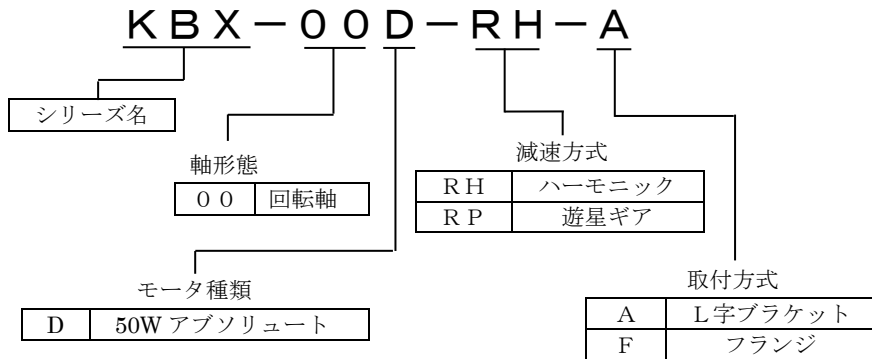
ＫＢＸ－００Ｄ－ＲＨ－Ａ

シリーズ名

軸形態

| ００ | 回転軸 |
|---|---|

減速方式

| ＲＨ | ハーモニック |
|---|---|
| ＲＰ | 遊星ギア |

モータ種類

| D | 50W アブソリュート |
|---|---|

取付方式

| A | L字ブラケット |
|---|---|
| F | フランジ |